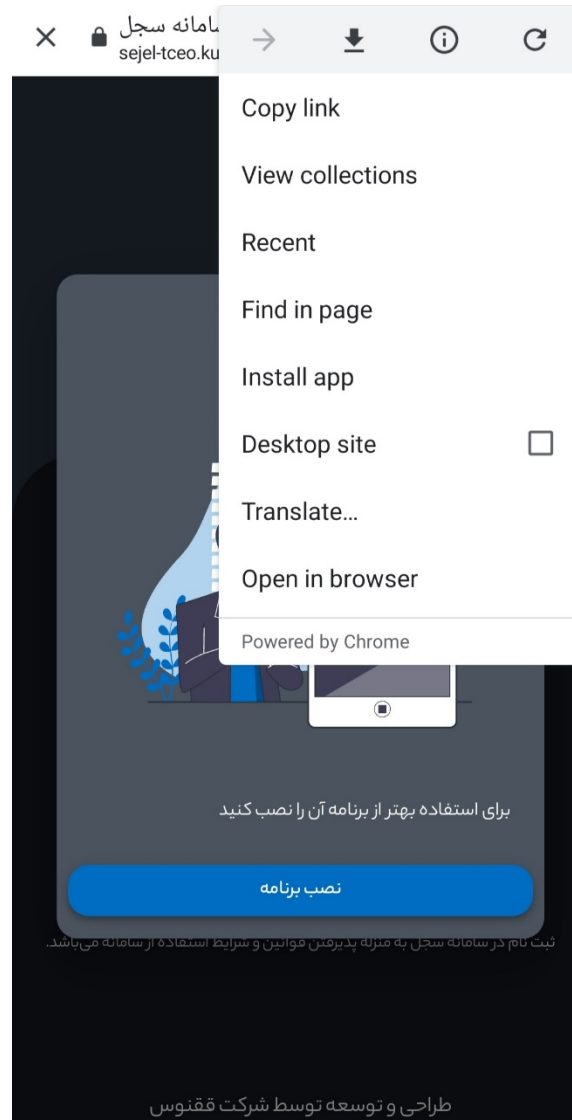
سامانه سجل
sejel-tceo.ku

Copy link

View collections

Recent

Find in page

Install app

Desktop site

Translate...

Open in browser

Powered by Chrome

برای استفاده بهتر از برنامه آن را نصب کنید

نصب برنامه

ثبت نام در سامانه سجل به منزله پذیرفتن قوانین و شرایط استفاده از سامانه می‌باشد.

طراحی و توسعه توسط شرکت ققنوس